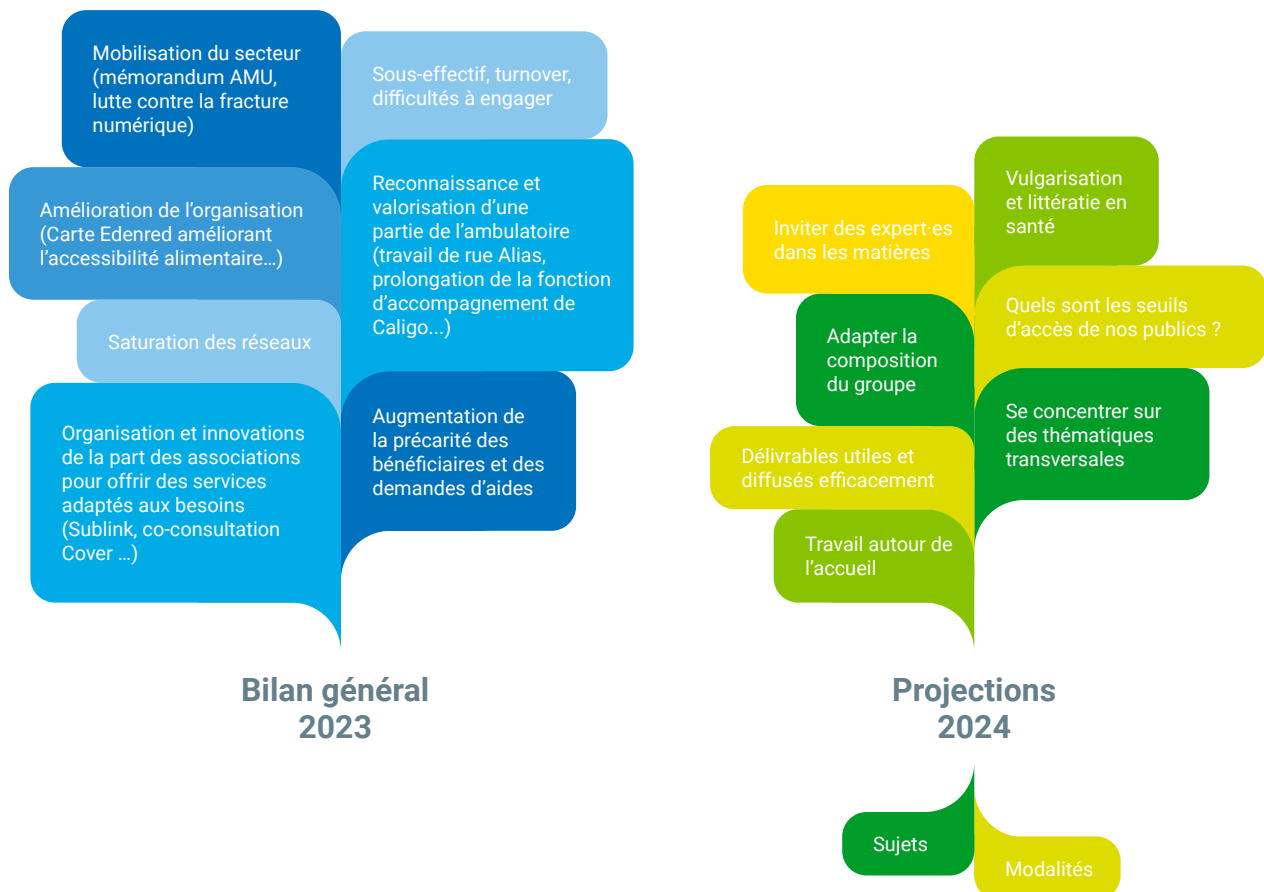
Mobilisation du secteur (mémorandum AMU, lutte contre la fracture numérique)

Sous-effectif, turnover, difficultés à engager

Amélioration de l'organisation (Carte Edenred améliorant l'accessibilité alimentaire…)

Reconnaissance et valorisation d'une partie de l'ambulatoire (travail de rue Alias, prolongation de la fonction d'accompagnement de Caligo...)

Saturation des réseaux

Organisation et innovations de la part des associations pour offrir des services adaptés aux besoins (Sublink, co-consultation Cover …)

Augmentation de la précarité des bénéficiaires et des demandes d'aides

Bilan général 2023

Inviter des expert·es dans les matières

Vulgarisation et littératie en santé

Adapter la composition du groupe

Quels sont les seuils d'accès de nos publics ?

Se concentrer sur des thématiques transversales

Délivrables utiles et diffusés efficacement

Travail autour de l'accueil

Projections 2024

Sujets

Modalités